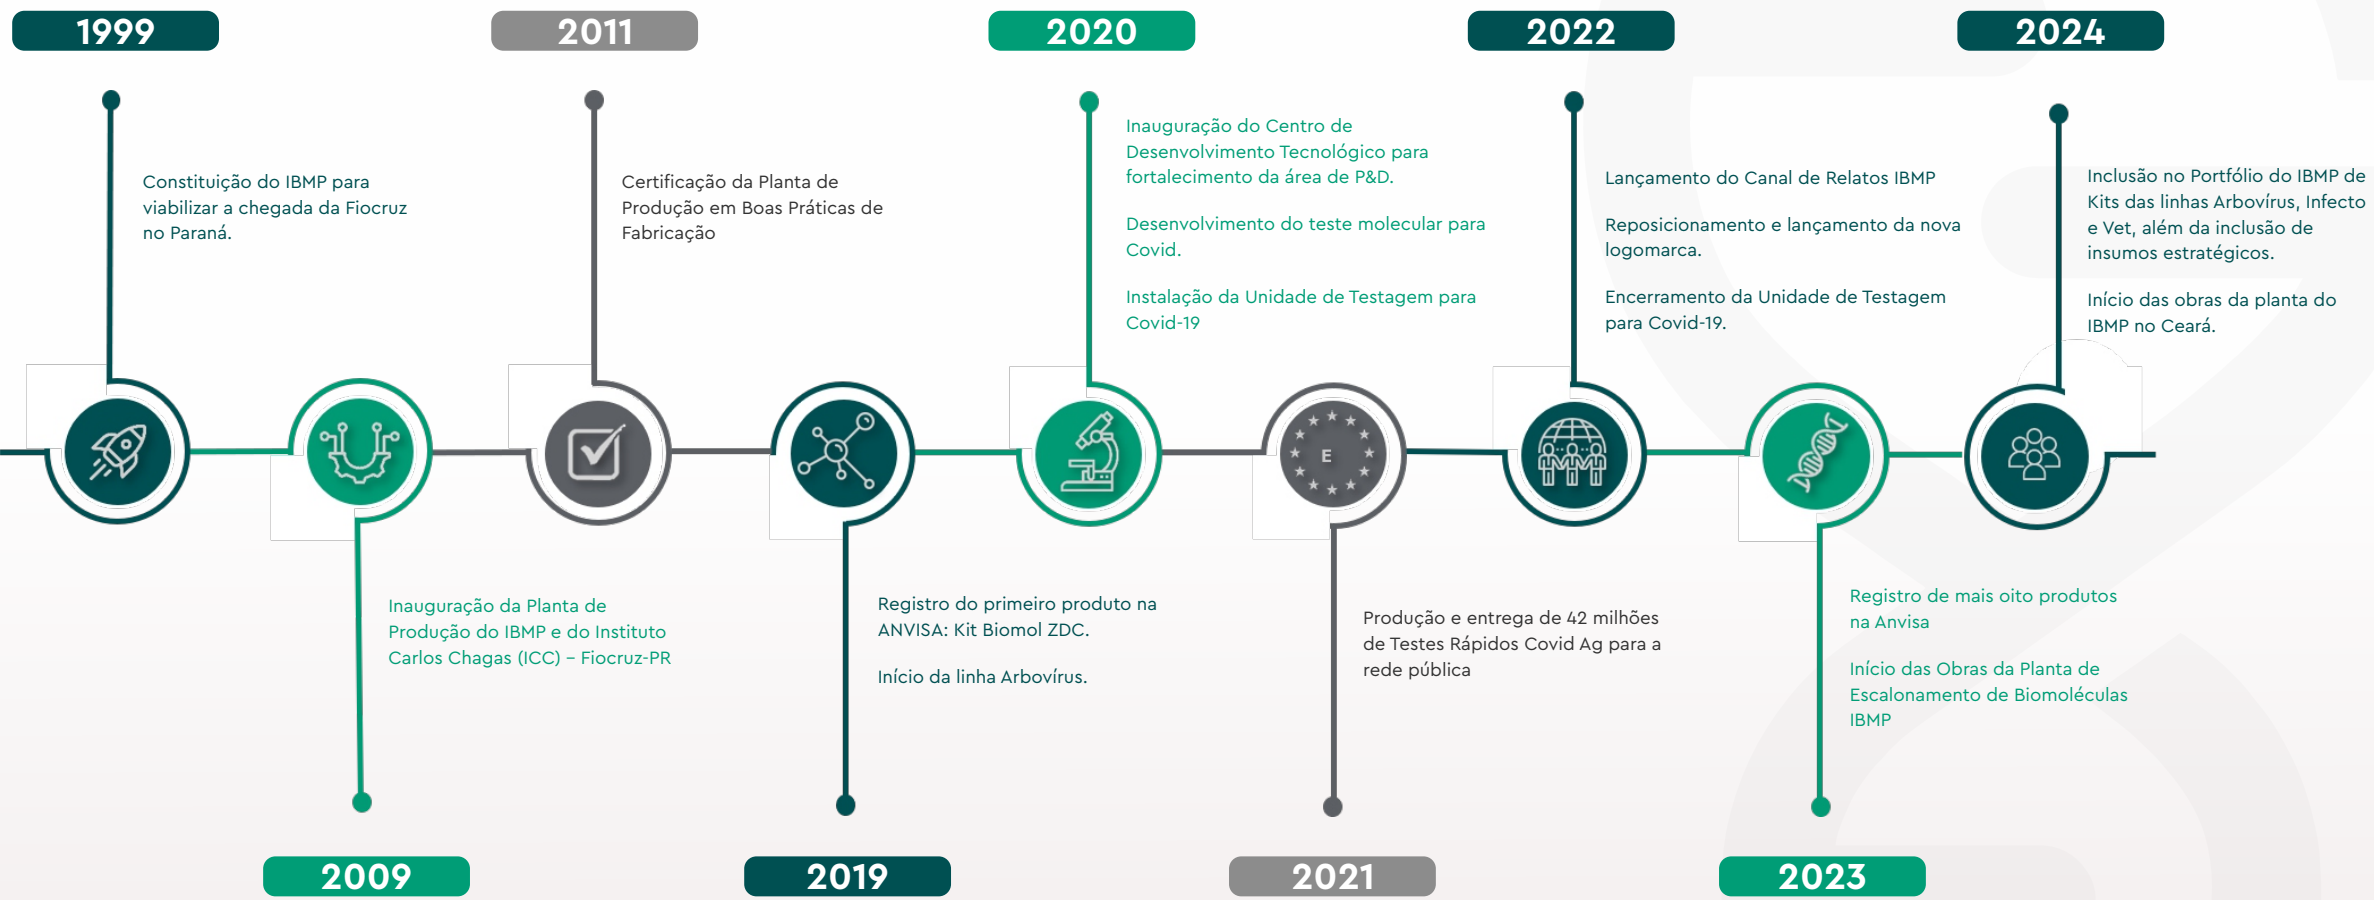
1999

Constituição do IBMP para viabilizar a chegada da Fiocruz no Paraná.

2009

Inauguração da Planta de Produção do IBMP e do Instituto Carlos Chagas (ICC) – Fiocruz-PR

2011

Certificação da Planta de Produção em Boas Práticas de Fabricação

2019

Registro do primeiro produto na ANVISA: Kit Biomol ZDC.

Início da linha Arbovírus.

2020

Inauguração do Centro de Desenvolvimento Tecnológico para fortalecimento da área de P&D.

Desenvolvimento do teste molecular para Covid.

Instalação da Unidade de Testagem para Covid-19

2021

Produção e entrega de 42 milhões de Testes Rápidos Covid Ag para a rede pública

2022

Lançamento do Canal de Relatos IBMP

Reposicionamento e lançamento da nova logomarca.

Encerramento da Unidade de Testagem para Covid-19.

2023

Registro de mais oito produtos na Anvisa

Início das Obras da Planta de Escalonamento de Biomoléculas IBMP

2024

Inclusão no Portfólio do IBMP de Kits das linhas Arbovírus, Infecto e Vet, além da inclusão de insumos estratégicos.

Início das obras da planta do IBMP no Ceará.

E